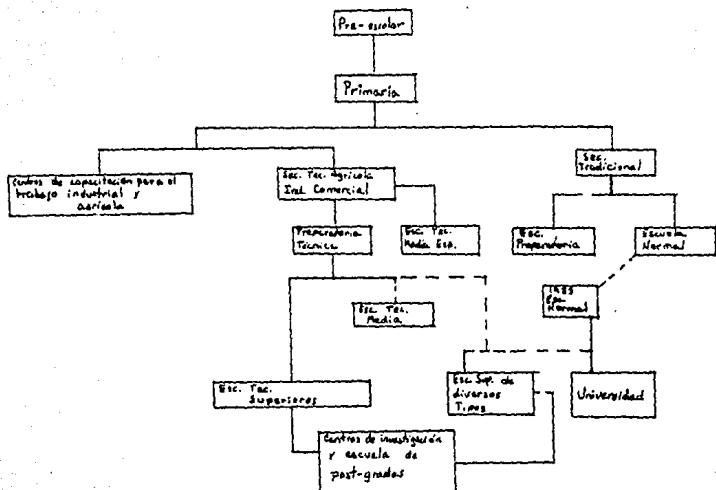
Pre-escolar

Primaria

Centros de capacitación para el trabajo industrial y agrícola

Sec. Tec. Agrícola Ind. Comercial

Sec. Tradicional

Preparatoria Técnica

Esc. Tec. Media Esp.

Esc. Preparatoria

Escuela Normal

Esc. Tec. Media

INES Esc. Normal

Esc. Tec. Superiores

Esc. Sup. de diversos Tipos

Universidad

Centros de investigación y escuela de post-grados